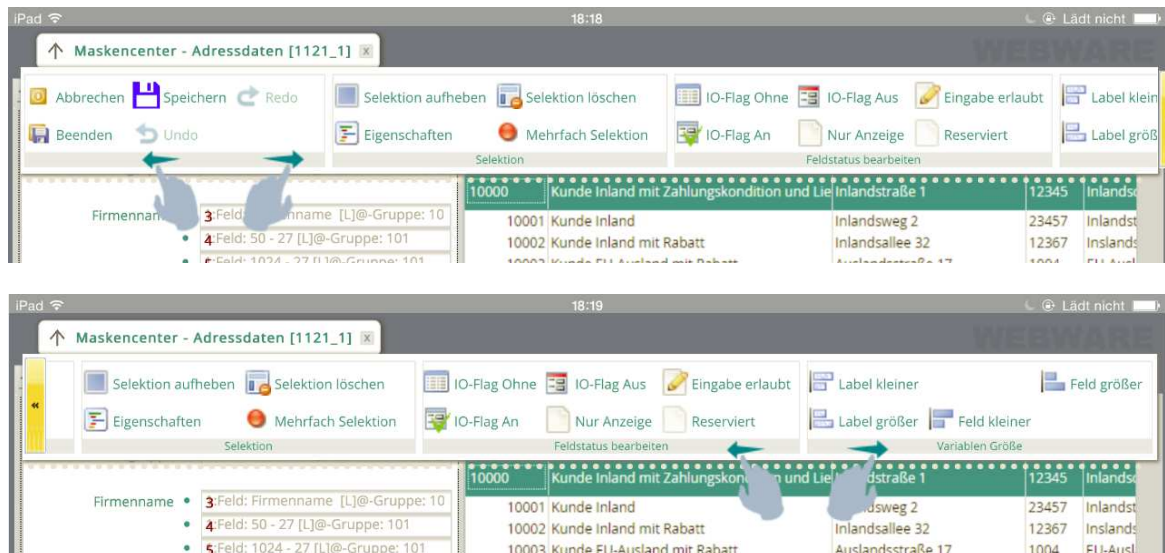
iPad 18:18 Lädt nicht

Maskencenter - Adressdaten [1121_1] x

WEBWARE

Abbrechen Speichern Redo
Beenden Undo

Selektion aufheben Selektion löschen
Eigenschaften Mehrfach Selektion
Selektion

IO-Flag Ohne IO-Flag Aus Eingabe erlaubt
IO-Flag An Nur Anzeige Reserviert
Feldstatus bearbeiten

Label klein
Label größ

Firmenna 3:Feld: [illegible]nname [L]@-Gruppe: 10
4:Feld: 50 - 27 [L]@-Gruppe: 101
5:Feld: 1024 - 27 [L]@-Gruppe: 101

| 10000 | Kunde Inland mit Zahlungskondition und Lie | Inlandstraße 1 | 12345 | Inlandst |
|---|---|---|---|---|
| 10001 | Kunde Inland | Inlandsweg 2 | 23457 | Inlandst |
| 10002 | Kunde Inland mit Rabatt | Inlandsallee 32 | 12367 | Inslands |

iPad 18:19 Lädt nicht

Maskencenter - Adressdaten [1121_1] x

WEBWARE

«

Selektion aufheben Selektion löschen
Eigenschaften Mehrfach Selektion
Selektion

IO-Flag Ohne IO-Flag Aus Eingabe erlaubt
IO-Flag An Nur Anzeige Reserviert
Feldstatus bearbeiten

Label kleiner Feld größer
Label größer Feld kleiner
Variablen Größe

Firmenname 3:Feld: Firmenname [L]@-Gruppe: 10
4:Feld: 50 - 27 [L]@-Gruppe: 101
5:Feld: 1024 - 27 [L]@-Gruppe: 101

| 10000 | Kunde Inland mit Zahlungskon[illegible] und Lie | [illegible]straße 1 | 12345 | Inlandst |
|---|---|---|---|---|
| 10001 | Kunde Inland | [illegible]sweg 2 | 23457 | Inlandst |
| 10002 | Kunde Inland mit Rabatt | Inlandsallee 32 | 12367 | Inslands |
| 10003 | Kunde EU-Ausland mit Rabatt | Auslandsstraße 17 | 1004 | EU-Ausl |